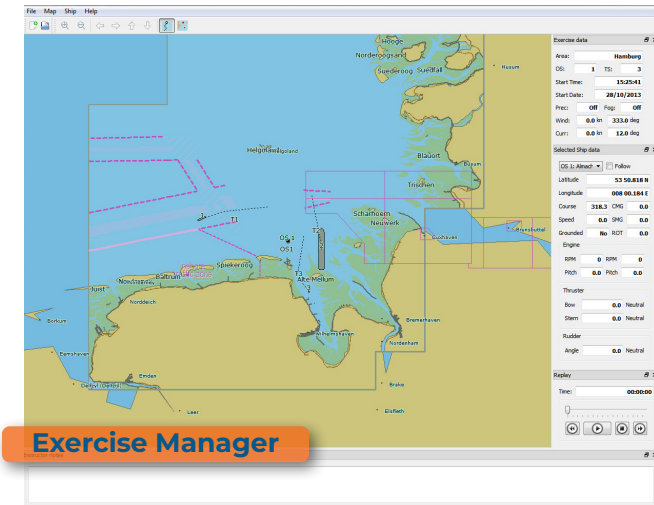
File Map Ship Help

Hooge
Norderoogsand
Süderoog Süderoogsand
Husum
Helgoland
Blauort
Büsum
Trischen
T1
OS 1
OS1
T2
Scharhörn Neuwerk
Cuxhaven
Brunsbüttel
Spiekeroog
Baltrum
Juist
Norddeich
Norderney
T3
Alte Mellum
Borkum
Bremerhaven
Nordenham
Eemshaven
Emden
Delfzijl
Brake
Leer
Elsfleth

Exercise data
Area: Hamburg
OS: 1 TS: 3
Start Time: 15:25:41
Start Date: 28/10/2013
Prec: Off Fog: Off
Wind: 0.0 kn 333.0 deg
Curr: 0.0 kn 12.0 deg

Selected Ship data
OS 1: Alnach Follow
Latitude 53 50.818 N
Longitude 008 00.184 E
Course 318.3 CMG 0.0
Speed 0.0 SMG 0.0
Grounded No ROT 0.0
Engine
RPM 0 RPM 0
Pitch 0.0 Pitch 0.0
Thruster
Bow 0.0 Neutral
Stern 0.0 Neutral
Rudder
Angle 0.0 Neutral

Replay
Time: 00:00:00

Exercise Manager
Instructor notes